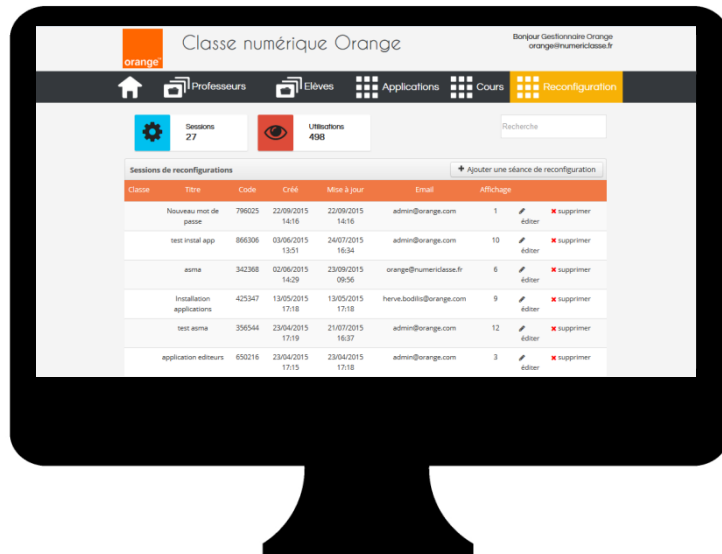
orange

Classe numérique Orange

Bonjour Gestionnaire Orange
orange@numericlasse.fr

Professeurs Elèves Applications Cours Reconfiguration

Sessions
27

Utilisations
498

Recherche

Sessions de reconfigurations

+ Ajouter une séance de reconfiguration

| Classe | Titre | Code | Créé | Mise à jour | Email | Affichage | | |
|---|---|---|---|---|---|---|---|---|
| | Nouveau mot de passe | 796025 | 22/09/2015 14:16 | 22/09/2015 14:16 | admin@orange.com | 1 | éditer | supprimer |
| | test instal app | 866306 | 03/06/2015 13:51 | 24/07/2015 16:34 | admin@orange.com | 10 | éditer | supprimer |
| | asma | 342368 | 02/06/2015 14:29 | 23/09/2015 09:56 | orange@numericlasse.fr | 6 | éditer | supprimer |
| | Installation applications | 425347 | 13/05/2015 17:18 | 13/05/2015 17:18 | herve.bodilis@orange.com | 9 | éditer | supprimer |
| | test asma | 356544 | 23/04/2015 17:19 | 21/07/2015 16:37 | admin@orange.com | 12 | éditer | supprimer |
| | application editeurs | 650216 | 23/04/2015 17:15 | 23/04/2015 17:18 | admin@orange.com | 3 | éditer | supprimer |